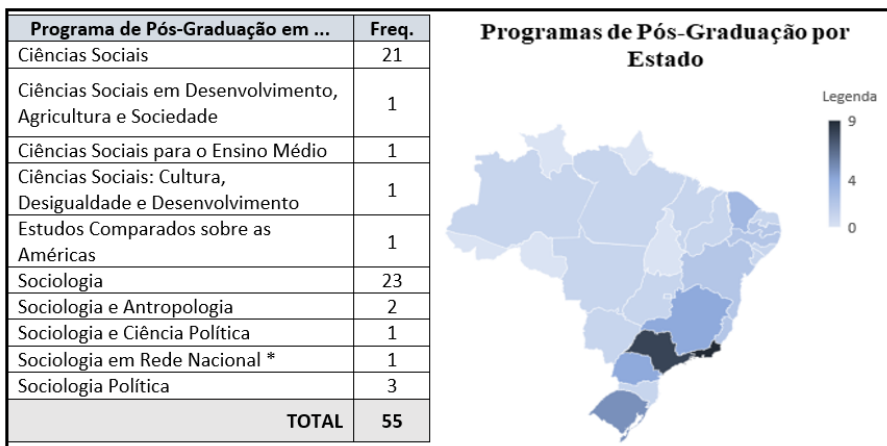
| Programa de Pós-Graduação em ... | Freq. |
|---|---|
| Ciências Sociais | 21 |
| Ciências Sociais em Desenvolvimento, Agricultura e Sociedade | 1 |
| Ciências Sociais para o Ensino Médio | 1 |
| Ciências Sociais: Cultura, Desigualdade e Desenvolvimento | 1 |
| Estudos Comparados sobre as Américas | 1 |
| Sociologia | 23 |
| Sociologia e Antropologia | 2 |
| Sociologia e Ciência Política | 1 |
| Sociologia em Rede Nacional * | 1 |
| Sociologia Política | 3 |
| TOTAL | 55 |

Programas de Pós-Graduação por Estado

Legenda
9
4
0